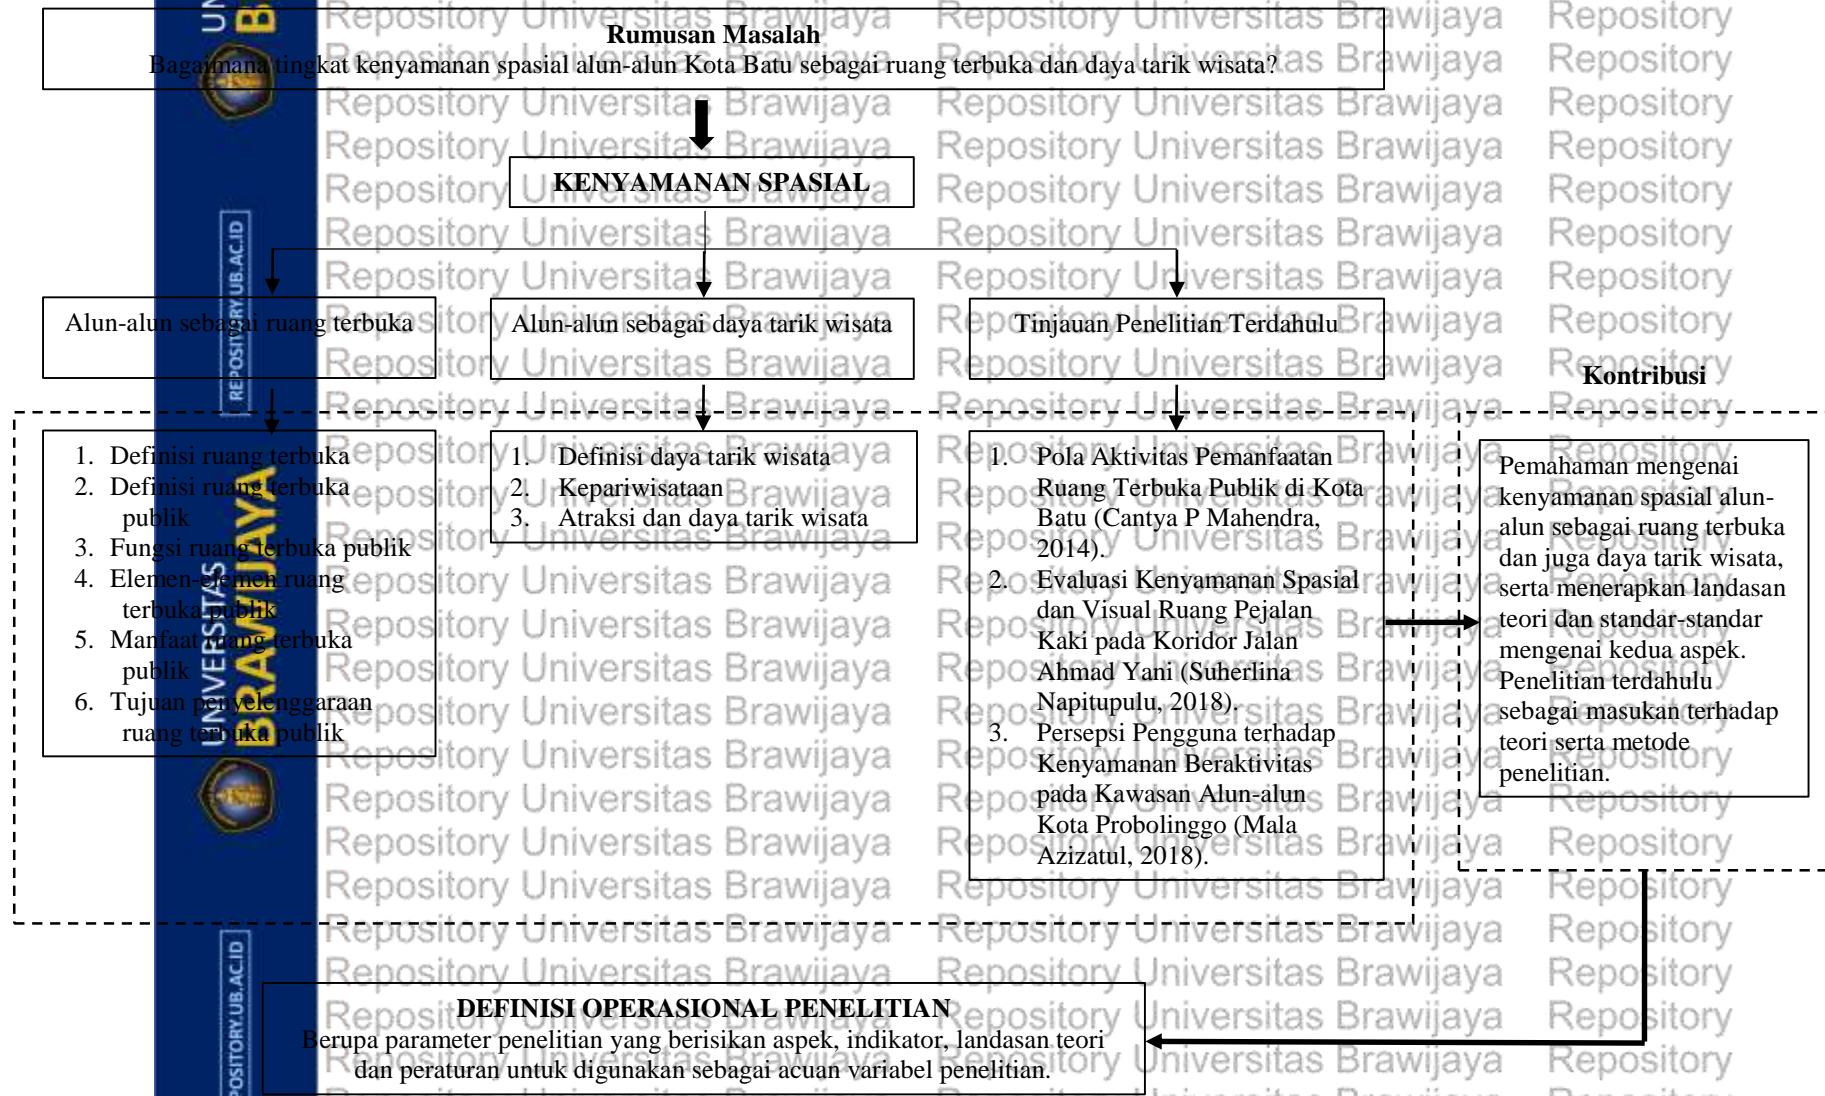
Rumusan Masalah
Bagaimana tingkat kenyamanan spasial alun-alun Kota Batu sebagai ruang terbuka dan daya tarik wisata?

KENYAMANAN SPASIAL

Alun-alun sebagai ruang terbuka

Alun-alun sebagai daya tarik wisata

Tinjauan Penelitian Terdahulu

Kontribusi

1. Definisi ruang terbuka
2. Definisi ruang terbuka publik
3. Fungsi ruang terbuka publik
4. Elemen-elemen ruang terbuka publik
5. Manfaat ruang terbuka publik
6. Tujuan penyelenggaraan ruang terbuka publik

1. Definisi daya tarik wisata
2. Kepariwisataan
3. Atraksi dan daya tarik wisata

1. Pola Aktivitas Pemanfaatan Ruang Terbuka Publik di Kota Batu (Cantya P Mahendra, 2014).
2. Evaluasi Kenyamanan Spasial dan Visual Ruang Pejalan Kaki pada Koridor Jalan Ahmad Yani (Suherlina Napitupulu, 2018).
3. Persepsi Pengguna terhadap Kenyamanan Beraktivitas pada Kawasan Alun-alun Kota Probolinggo (Mala Azizatul, 2018).

Pemahaman mengenai kenyamanan spasial alun-alun sebagai ruang terbuka dan juga daya tarik wisata, serta menerapkan landasan teori dan standar-standar mengenai kedua aspek. Penelitian terdahulu sebagai masukan terhadap teori serta metode penelitian.

DEFINISI OPERASIONAL PENELITIAN
Berupa parameter penelitian yang berisikan aspek, indikator, landasan teori dan peraturan untuk digunakan sebagai acuan variabel penelitian.

UNIVERSITAS BRAWIJAYA
REPOSITORY.UB.AC.ID